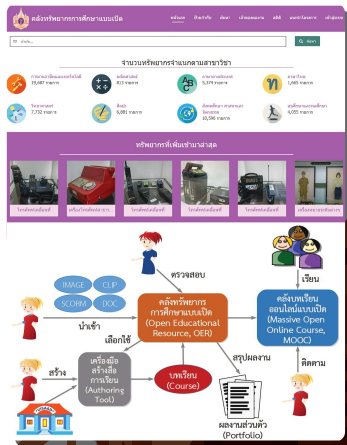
คลังทรัพยากรการศึกษาแบบเปิด

หน้าแรก | ทรัพยากร | ค้นหา | สถิติ | เข้าสู่ระบบ

ค้นหา

จำนวนทรัพยากรจำแนกตามสาขาวิชา

ภาษาไทย 19,687 รายการ

คณิตศาสตร์ 813 รายการ

ภาษาต่างประเทศ 5,379 รายการ

ศาสนา 1,065 รายการ

วิทยาศาสตร์ 7,732 รายการ

ศิลปะ 6,881 รายการ

สังคมศึกษา ศาสนาและวัฒนธรรม 10,596 รายการ

สุขศึกษาและพลศึกษา 4,055 รายการ

ทรัพยากรที่เพิ่มเข้ามาล่าสุด

IMAGE
CLIP
SCORM
DOC

ตรวจสอบ

นำเข้า

เลือกใช้

คลังทรัพยากรการศึกษาแบบเปิด (Open Educational Resource, OER)

เรียน

คลังบทเรียนออนไลน์แบบเปิด (Massive Open Online Course, MOOC)

สร้าง

เครื่องมือสร้างสื่อการเรียน (Authoring Tool)

บทเรียน (Course)

สรุปผลงาน

ติดตาม

ผลงานส่วนตัว (Portfolio)